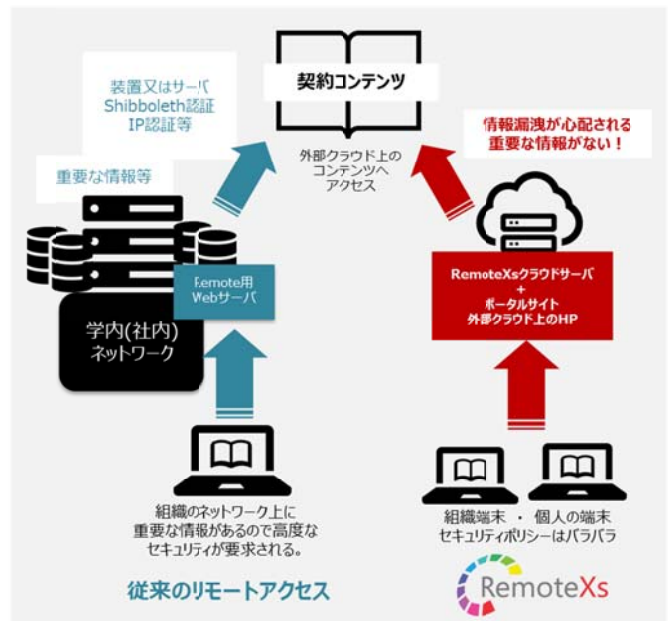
契約コンテンツ

装置又はサーバ
Shibboleth認証
IP認証等

重要な情報等

外部クラウド上の
コンテンツへ
アクセス

情報漏洩が心配される
重要な情報がない！

Remote用
Webサーバ

学内(社内)
ネットワーク

RemoteXsクラウドサーバ
+
ポータルサイト
外部クラウド上のHP

組織のネットワーク上に
重要な情報があるので高度な
セキュリティが要求される。

従来のリモートアクセス

組織端末 ・ 個人の端末
セキュリティポリシーはバラバラ

RemoteXs